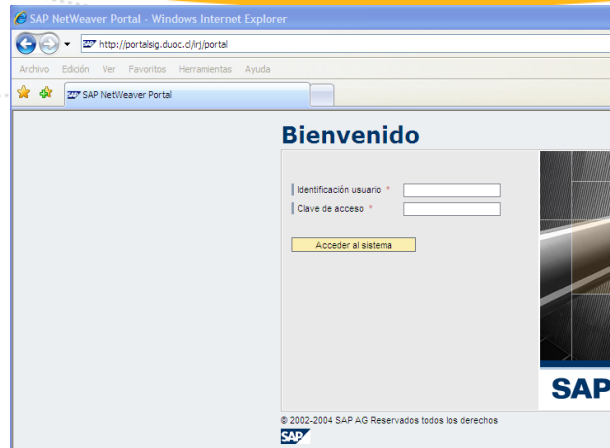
SAP NetWeaver Portal - Windows Internet Explorer

SAP http://portalsig.duoc.cl/irj/portal

Archivo Edición Ver Favoritos Herramientas Ayuda

SAP NetWeaver Portal

Bienvenido

Identificación usuario *

Clave de acceso *

Acceder al sistema

SAP

© 2002-2004 SAP AG Reservados todos los derechos

SAP